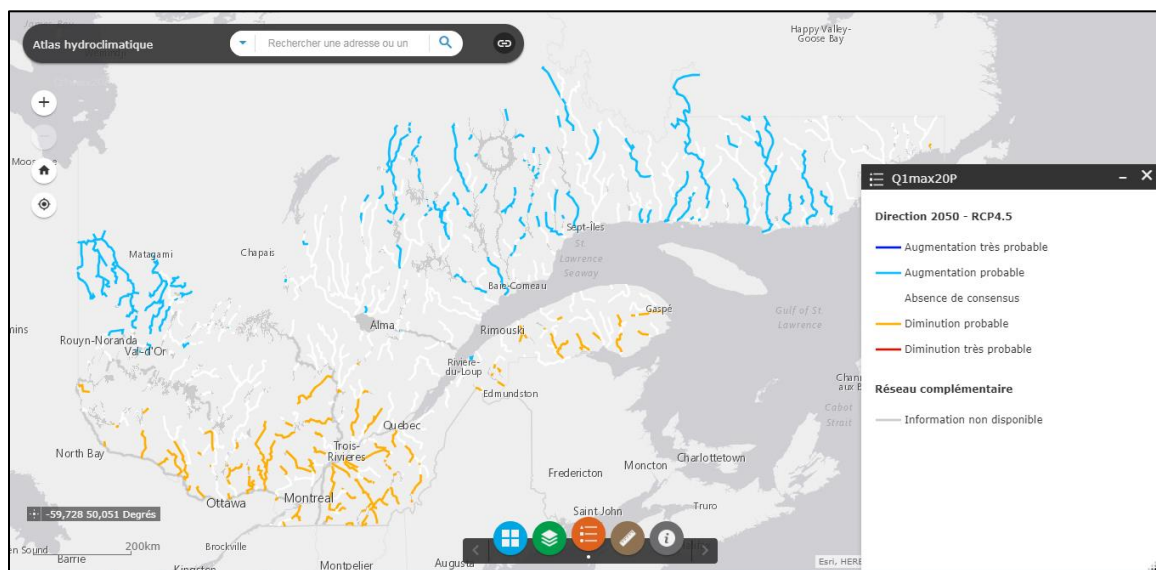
Atlas hydroclimatique

Rechercher une adresse ou un

Happy Valley-Goose Bay

Moos

Matagami

Chapais

Sept-Îles

St. Lawrence Seaway

Baie-Comeau

Gaspé

Gulf of St. Lawrence

nins

Rouyn-Noranda

Val-d'Or

Alma

Rimouski

Rivière-du-Loup

Edmundston

Chan aux B

Cabot Strait

North Bay

Trois-Rivières

Quebec

Fredericton

Moncton

Charlottetown

Ottawa

Montreal

Saint John

Truro

-59,728 50,051 Degrés

200km

en Sound

Barrie

Brockville

Kingston

Montpelier

Augusta

Esri, HERE

Q1max20P

Direction 2050 - RCP4.5

Augmentation très probable

Augmentation probable

Absence de consensus

Diminution probable

Diminution très probable

Réseau complémentaire

Information non disponible